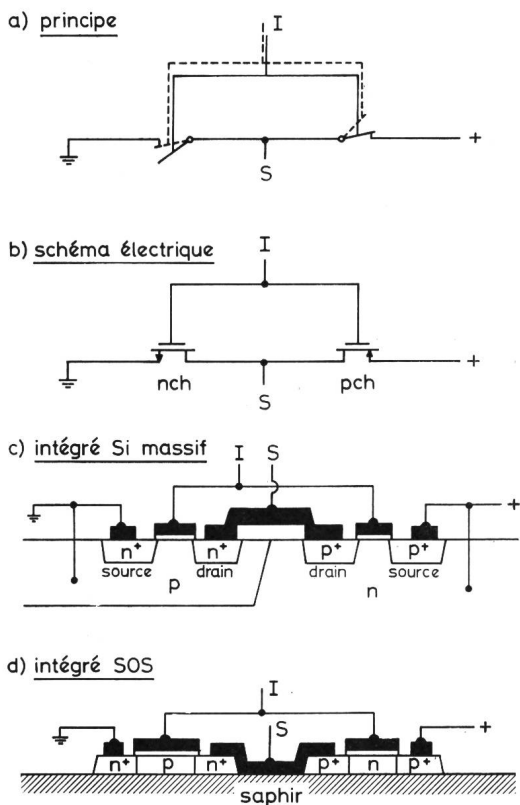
a) principe

I

+

S

b) schéma électrique

I

+

nch

S

pch

c) intégré Si massif

I

S

+

$n^+$

$n^+$

$p^+$

$p^+$

source

drain

drain

source

p

n

d) intégré SOS

I

S

+

$n^+$

p

$n^+$

$p^+$

n

$p^+$

saphir